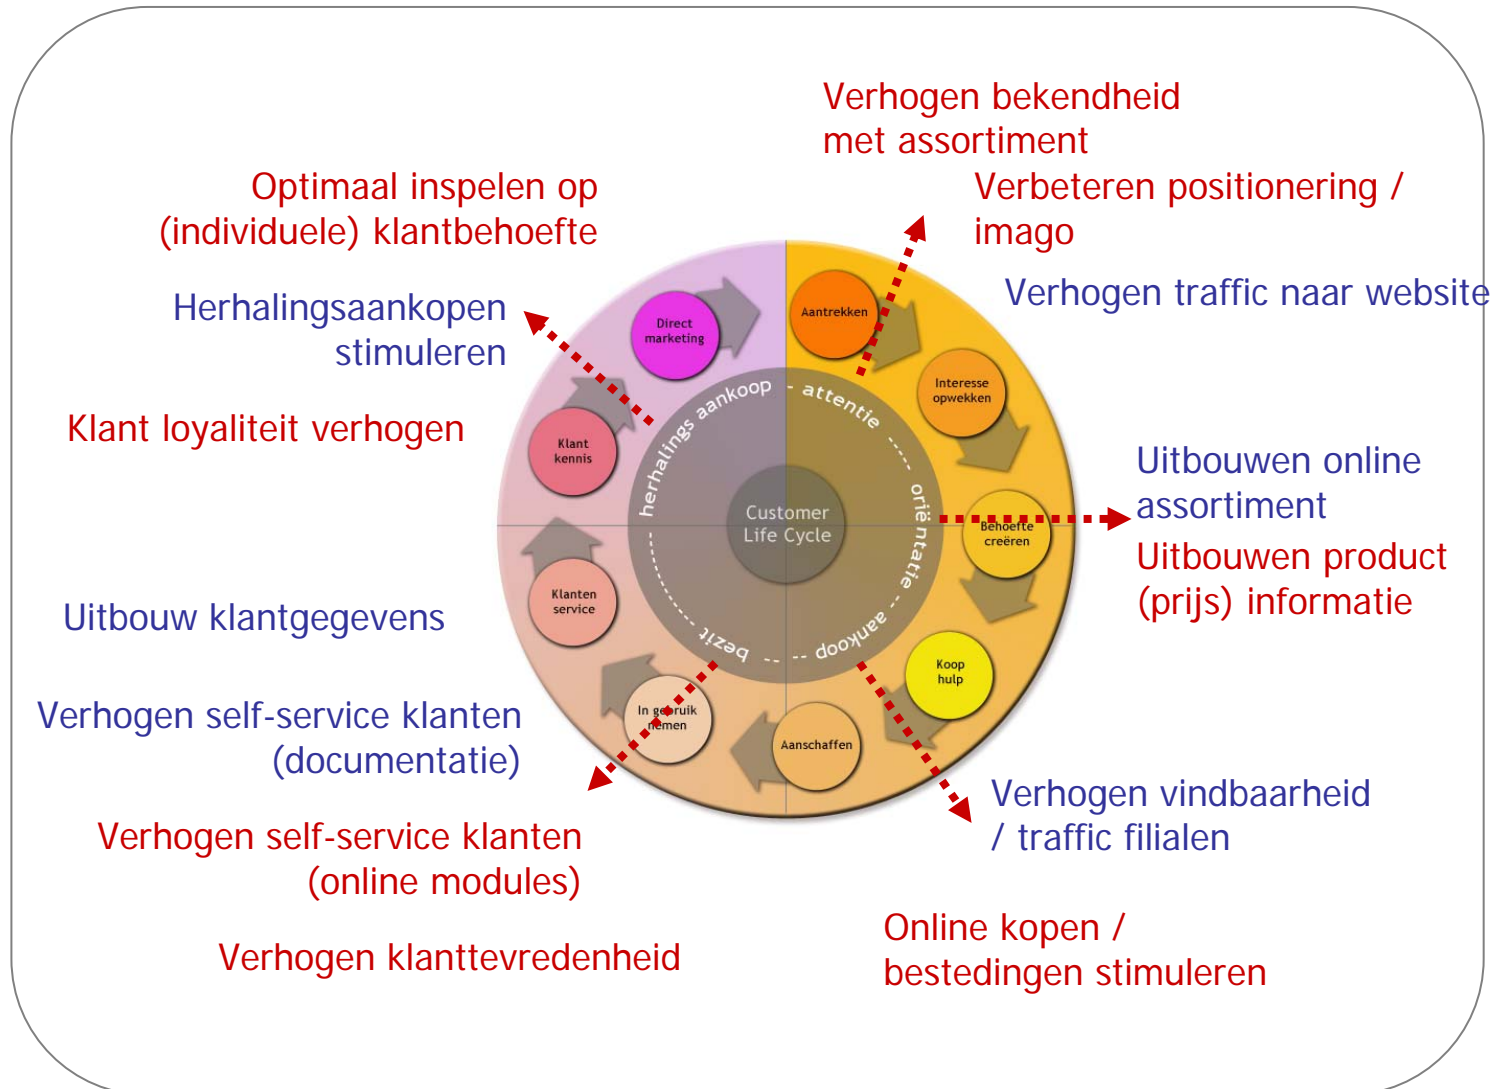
Verhogen bekendheid met assortiment

Verbeteren positionering / imago

Verhogen traffic naar website

Optimaal inspelen op (individuele) klantbehoefte

Herhalingsaankopen stimuleren

Klant loyaliteit verhogen

Direct marketing

Aantrekken

Interesse opwekken

Klant kennis

herhalings aankoop - attentie - oriëntatie - aankoop - bezit

Customer Life Cycle

Behoefte creëren

Uitbouwen online assortiment

Uitbouwen product (prijs) informatie

Klanten service

Uitbouw klantgegevens

Koop hulp

In gebruik nemen

Aanschaffen

Verhogen self-service klanten (documentatie)

Verhogen self-service klanten (online modules)

Verhogen vindbaarheid / traffic filialen

Online kopen / bestedingen stimuleren

Verhogen klanttevredenheid